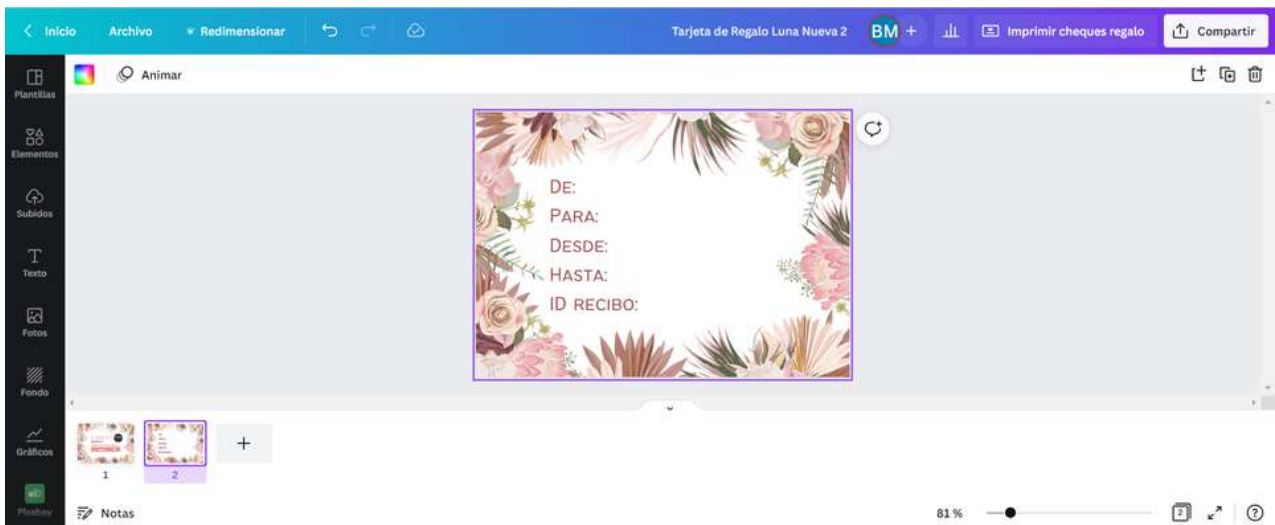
< Inicio Archivo Redimensionar

Tarjeta de Regalo Luna Nueva 2 BM + Imprimir cheques regalo Compartir

Plantillas
Elementos
Subidos
Texto
Fotos
Fondo
Gráficos
Pixabay

Animar

De:
Para:
Desde:
Hasta:
ID recibo:

1 2 +

Notas 81 %